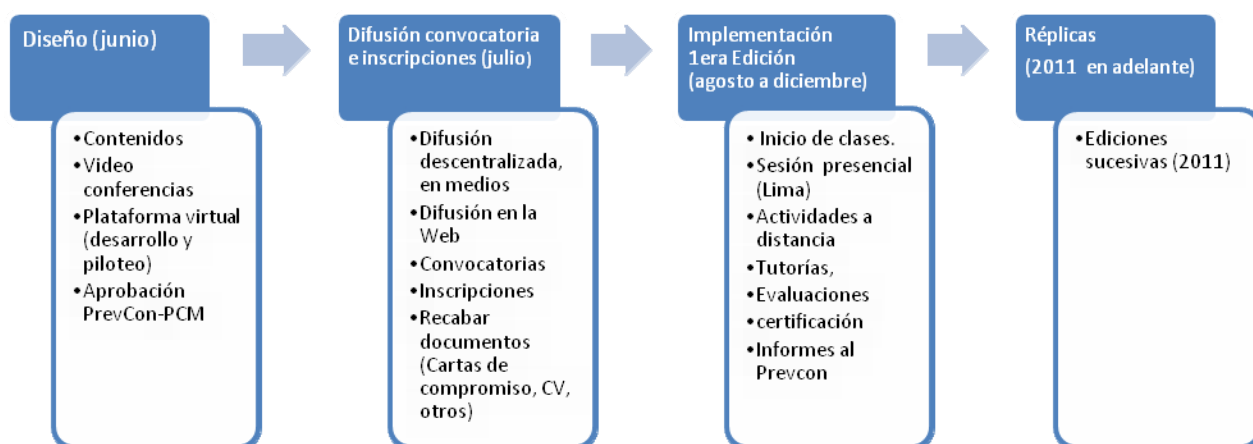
Diseño (junio)

•Contenidos
•Video conferencias
•Plataforma virtual (desarrollo y piloteo)
•Aprobación PrevCon-PCM

Difusión convocatoria e inscripciones (julio)

•Difusión descentralizada, en medios
•Difusión en la Web
•Convocatorias
•Inscripciones
•Recabar documentos (Cartas de compromiso, CV, otros)

Implementación 1era Edición (agosto a diciembre)

•Inicio de clases.
•Sesión presencial (Lima)
•Actividades a distancia
•Tutorías,
•Evaluaciones
•certificación
•Informes al Prevcon

Réplicas (2011 en adelante)

•Ediciones sucesivas (2011)